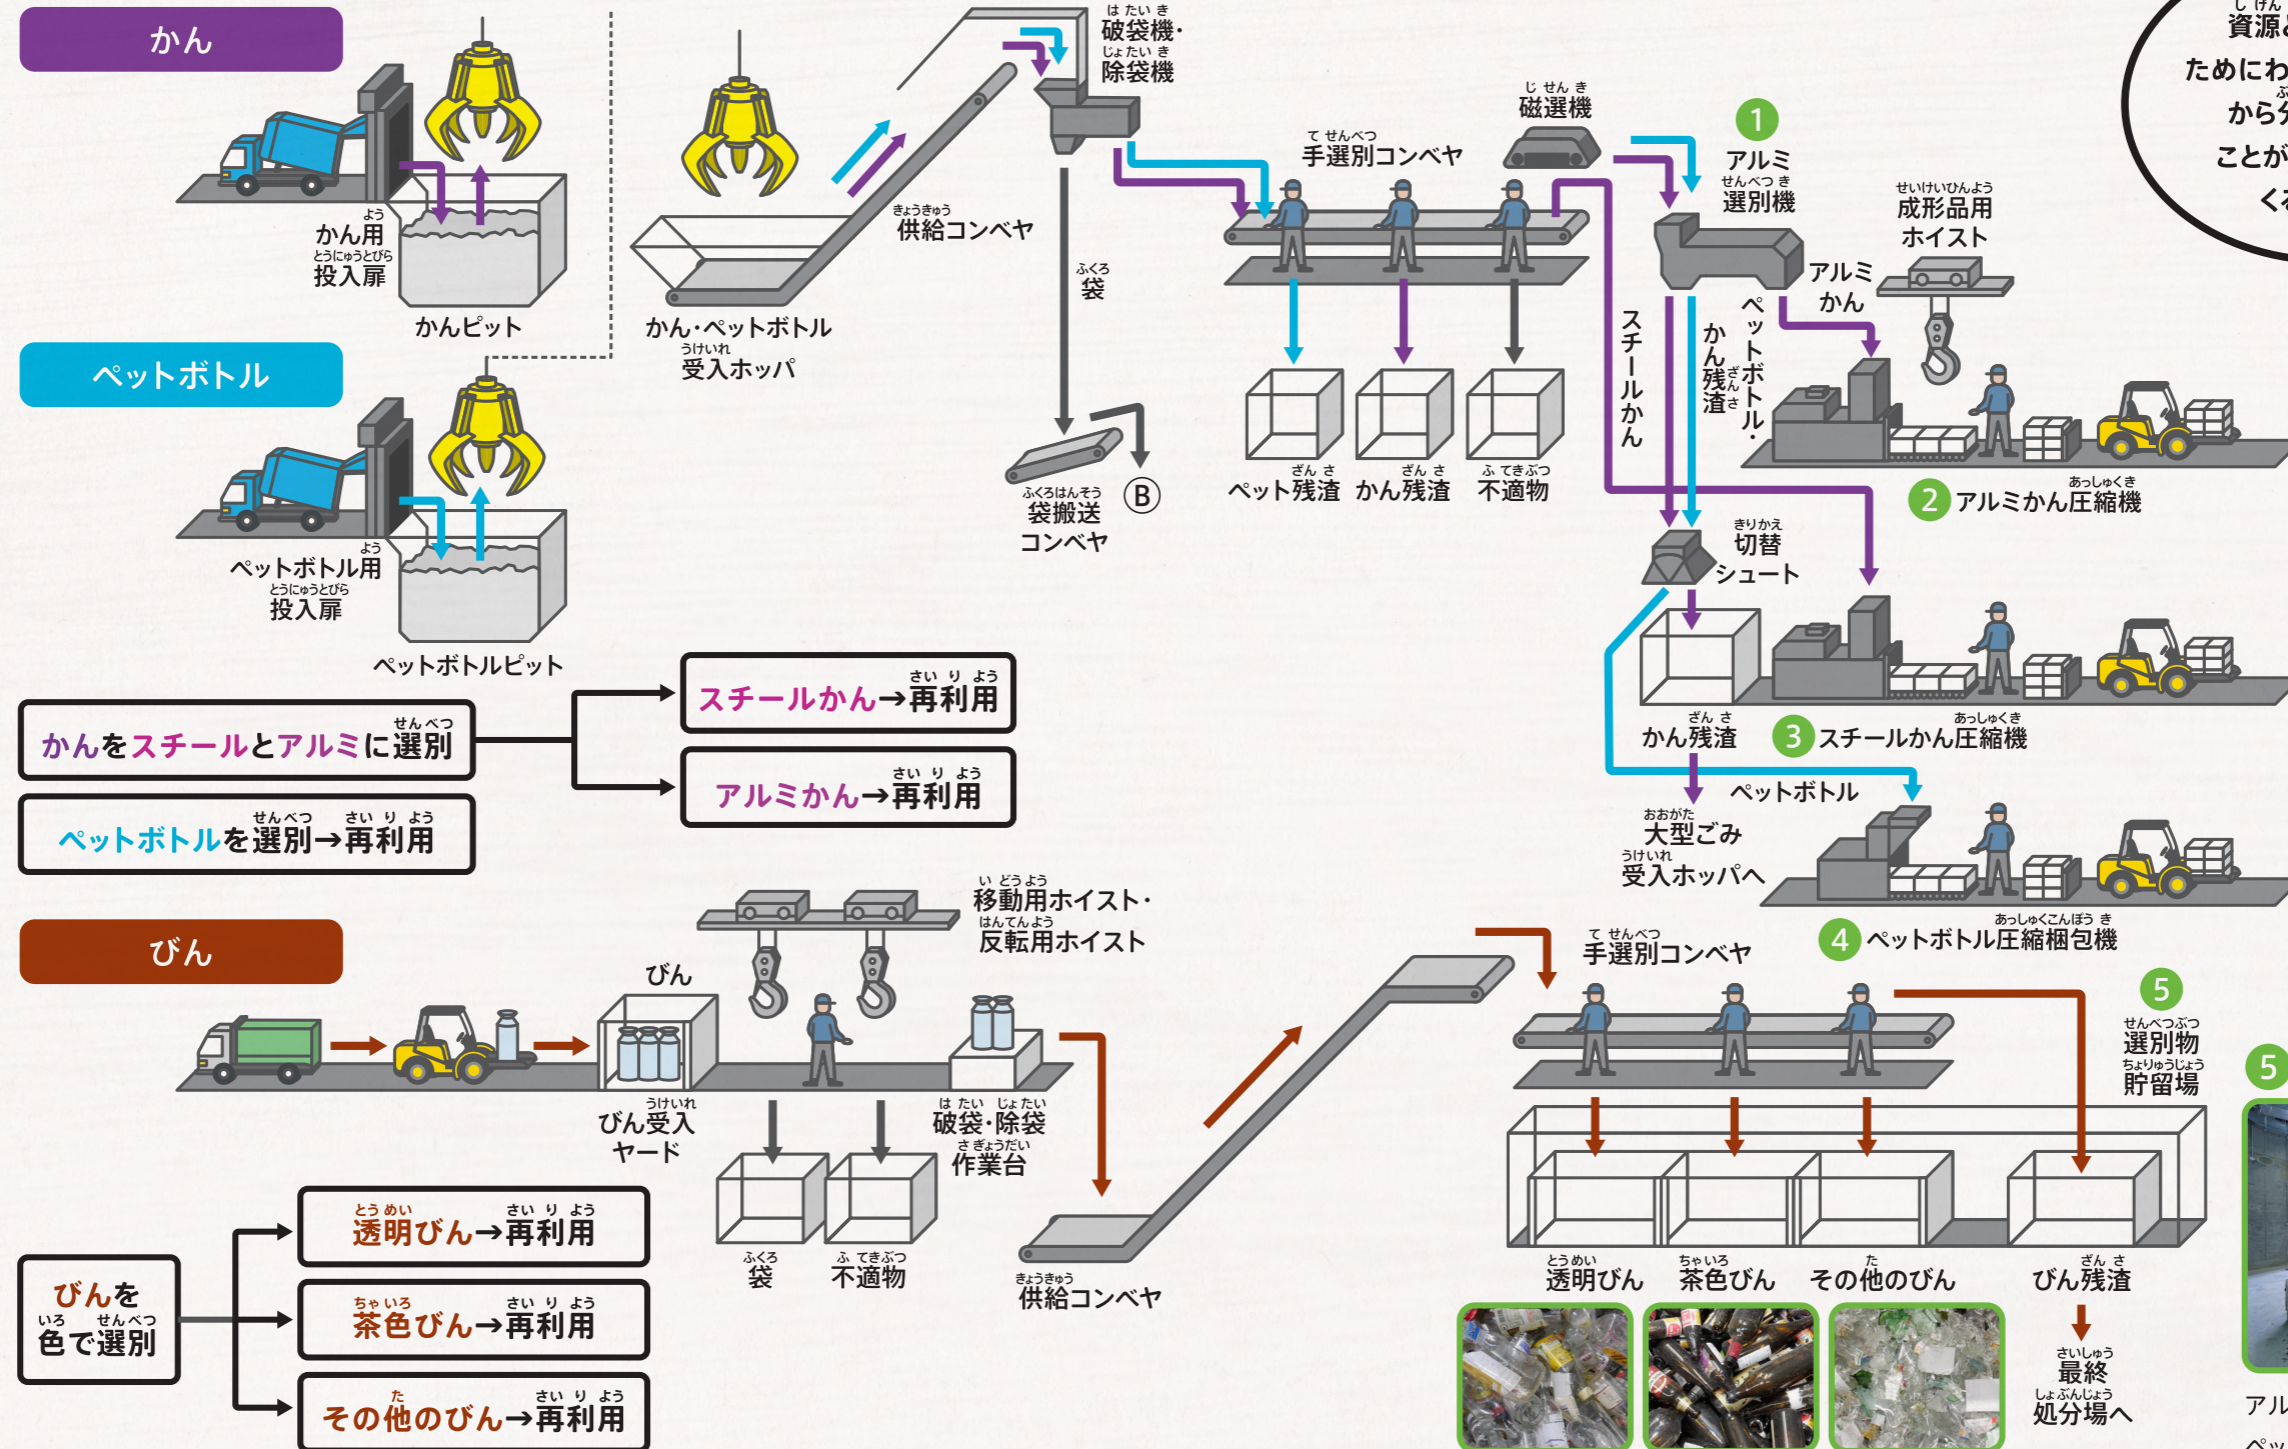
かん

かん用投入扉

かんピット

ペットボトル

ペットボトル用投入扉

ペットボトルピット

かん・ペットボトル受入ホッパ

供給コンベヤ

破袋機・除袋機

袋

袋搬送コンベヤ

Ⓑ

手選別コンベヤ

ペット残渣　かん残渣　不適物

磁選機

1 アルミ選別機

アルミかん

ペットボトル・かん残渣

スチールかん

成形品用ホイスト

2 アルミかん圧縮機

切替シュート

かん残渣

3 スチールかん圧縮機

ペットボトル

大型ごみ受入ホッパへ

4 ペットボトル圧縮梱包機

資源
ために
から
ことが
くる

かんをスチールとアルミに選別

スチールかん→再利用

アルミかん→再利用

ペットボトルを選別→再利用

びん

びん

びん受入ヤード

移動用ホイスト・反転用ホイスト

破袋・除袋作業台

袋　不適物

供給コンベヤ

手選別コンベヤ

5 選別物貯留場

5

透明びん　茶色びん　その他のびん　びん残渣

最終処分場へ

びんを色で選別

透明びん→再利用

茶色びん→再利用

その他のびん→再利用

アル